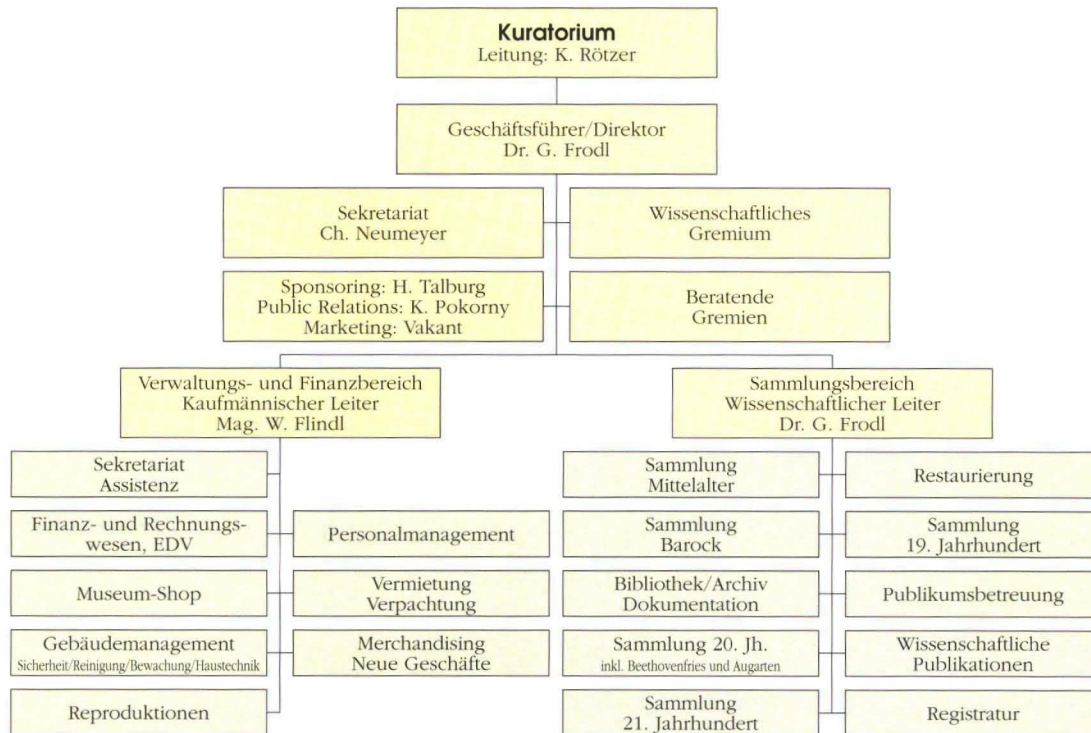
Kuratorium
Leitung: K. Rötzer

Geschäftsführer/Direktor
Dr. G. Frodl

Sekretariat
Ch. Neumeyer

Wissenschaftliches
Gremium

Sponsoring: H. Talburg
Public Relations: K. Pokorny
Marketing: Vakant

Beratende
Gremien

Verwaltungs- und Finanzbereich
Kaufmännischer Leiter
Mag. W. Flindl

Sekretariat
Assistenz

Finanz- und Rechnungswesen, EDV

Personalmanagement

Museum-Shop

Vermietung
Verpachtung

Gebäudemanagement
Sicherheit/Reinigung/Bewachung/Haustechnik

Merchandising
Neue Geschäfte

Reproduktionen

Sammlungsbereich
Wissenschaftlicher Leiter
Dr. G. Frodl

Sammlung
Mittelalter

Restaurierung

Sammlung
Barock

Sammlung
19. Jahrhundert

Bibliothek/Archiv
Dokumentation

Publikumsbetreuung

Sammlung 20. Jh.
inkl. Beethovenfries und Augarten

Wissenschaftliche
Publikationen

Sammlung
21. Jahrhundert

Registratur